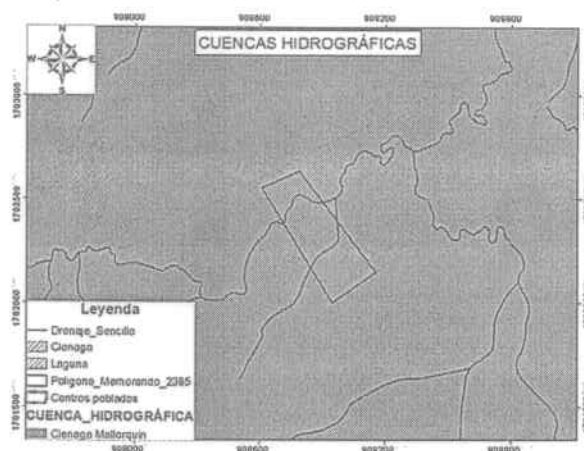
909000 909600 909200 909800

N
W E
S

CUENCAS HIDROGRÁFICAS

1763000
1763500
1762000
1761500

Leyenda
Drenaje_Sencillo
Cienaga
Laguna
Poligono_Memorando_2385
Centros poblados
CUENCA_HIDROGRÁFICA
Cienaga Mallorquin

909000 909600 909200 909800